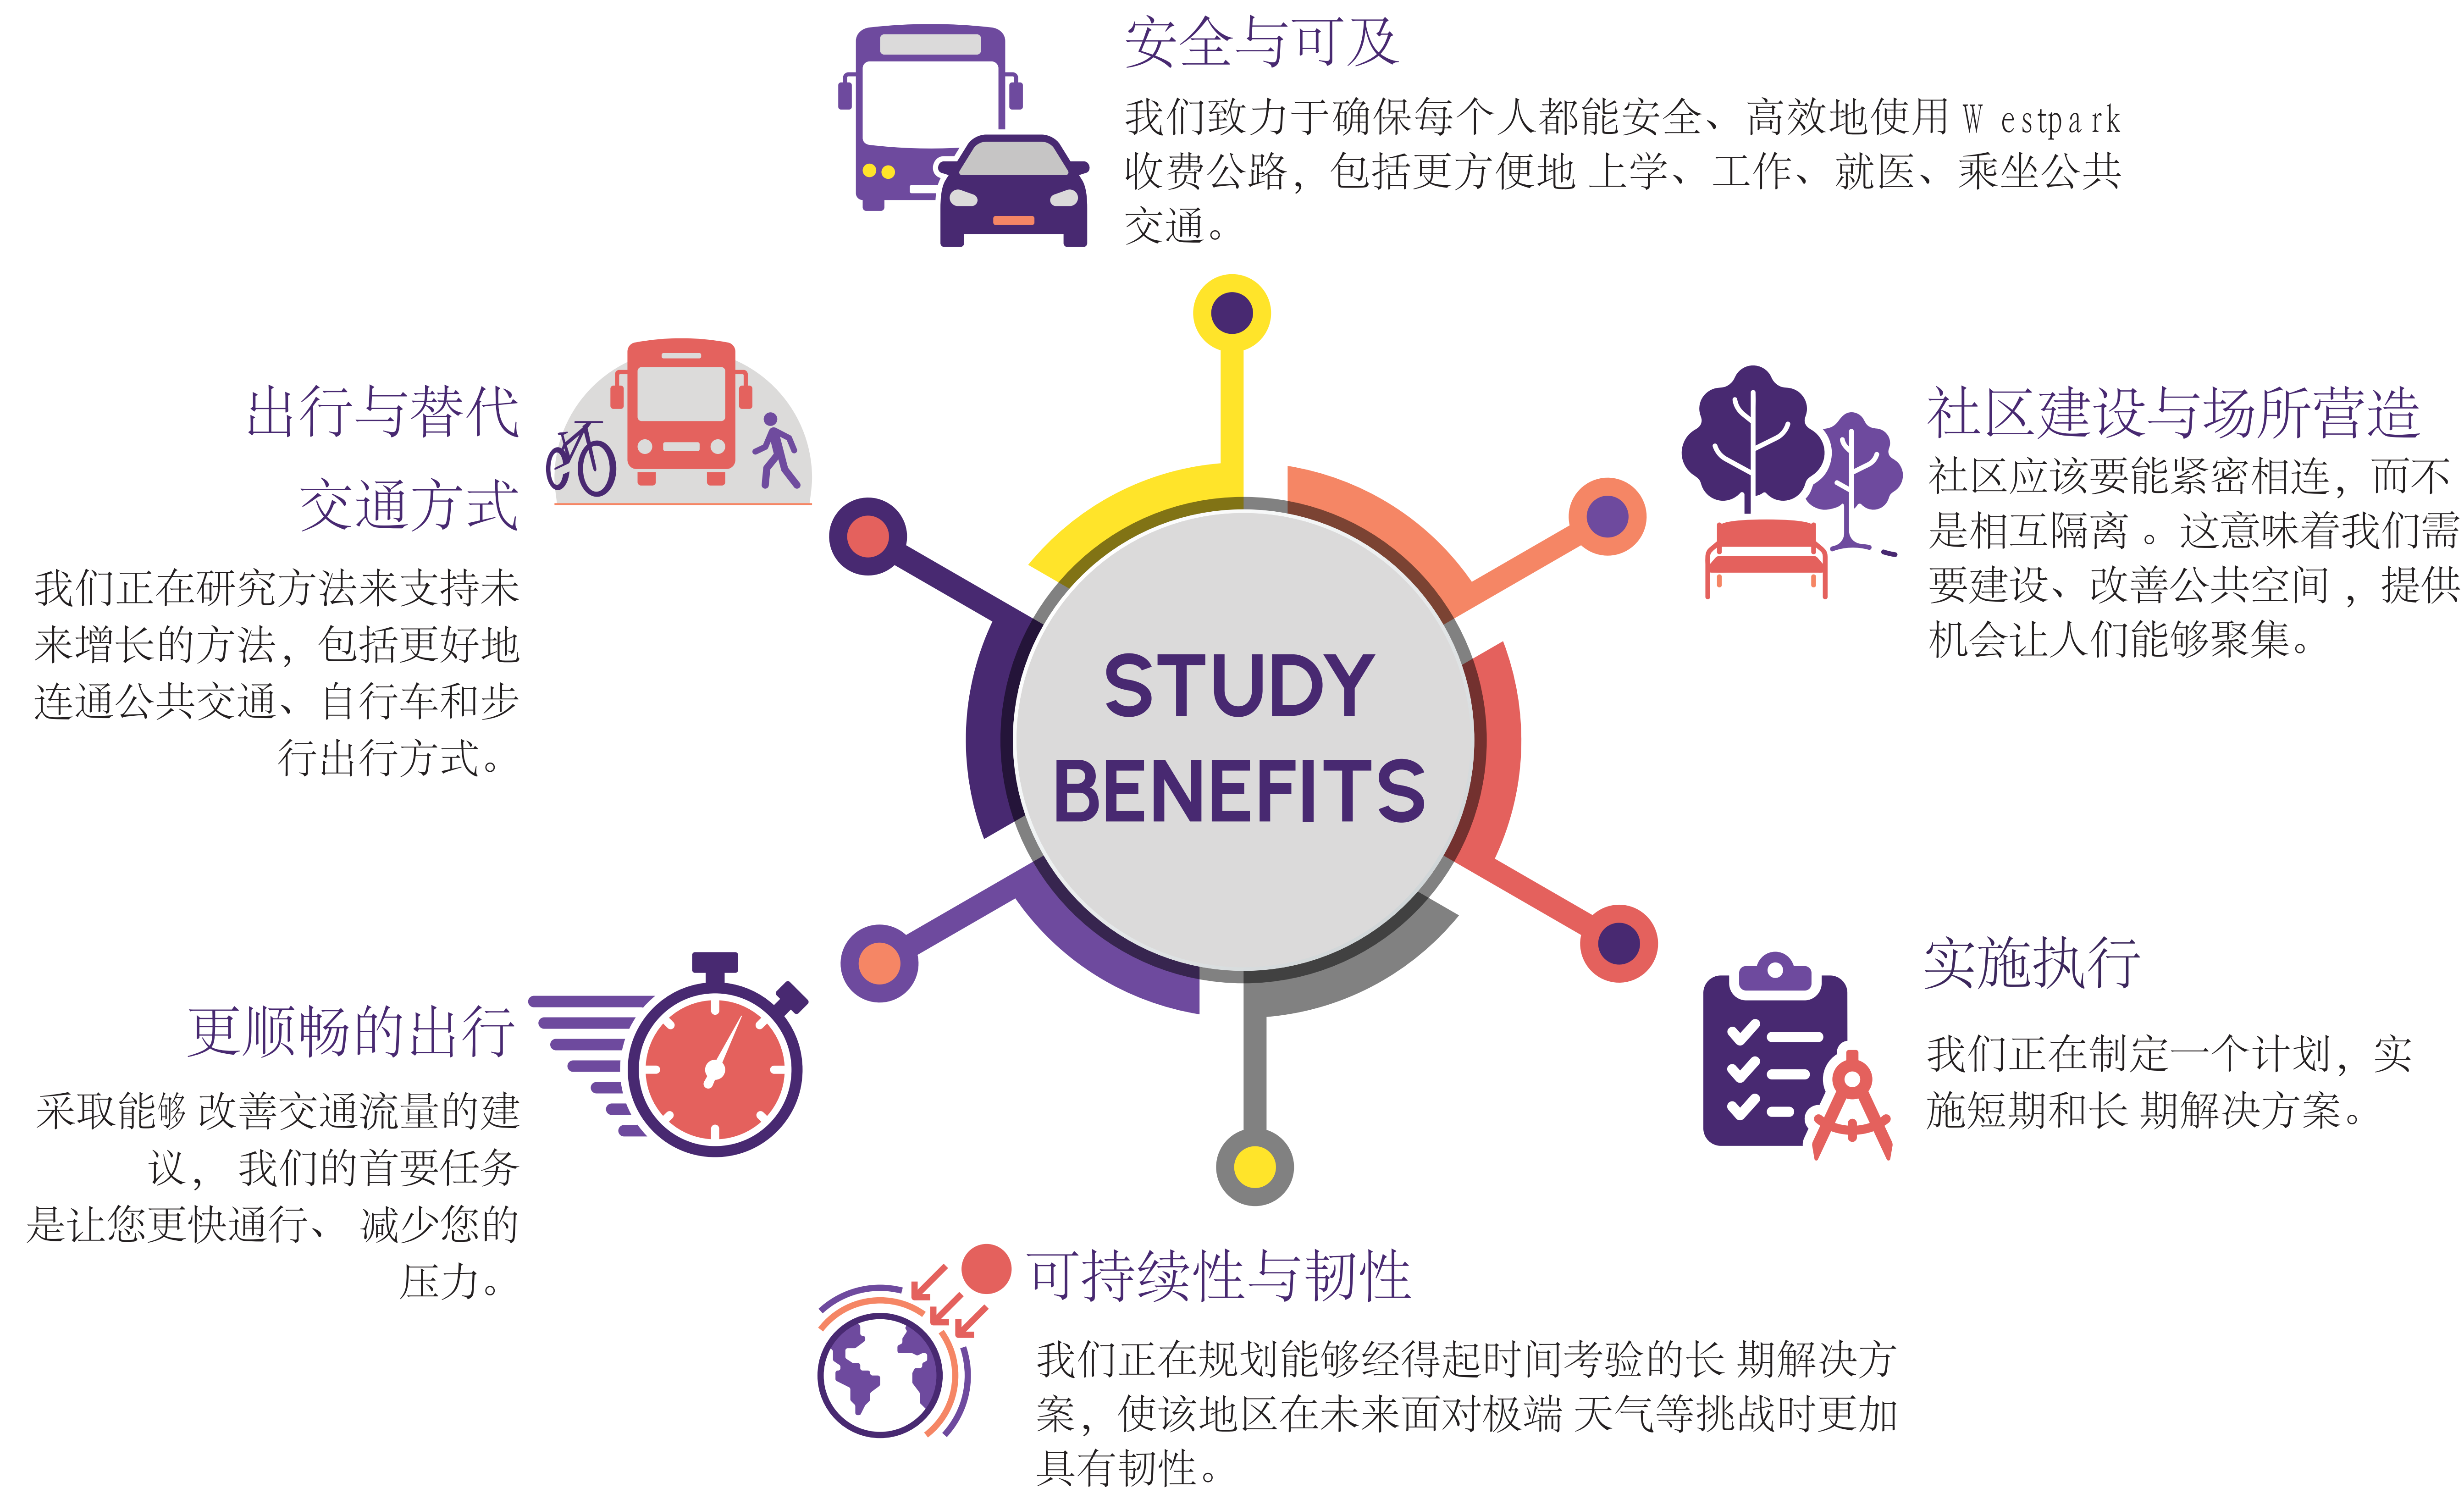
安全与可及

我们致力于确保每个人都能安全、高效地使用 W estpa rk 收费公路，包括更方便地 上学、工作、就医、乘坐公共交通。

出行与替代交通方式

我们正在研究方法来支持未来增长的方法，包括更好地连通公共交通、自行车和步行出行方式。

社区建设与场所营造

社区应该要能紧密相连，而不是相互隔离 。这意味着我们需要建设、改善公共空间 ，提供机会让人们能够聚集。

STUDY BENEFITS

实施执行

我们正在制定一个计划，实施短期和长 期解决方案。

更顺畅的出行

采取能够 改善交通流量的建议， 我们的首要任务是让您更快通行、 减少您的压力。

可持续性与韧性

我们正在规划能够经得起时间考验的长 期解决方案，使该地区在未来面对极端 天气等挑战时更加具有韧性。